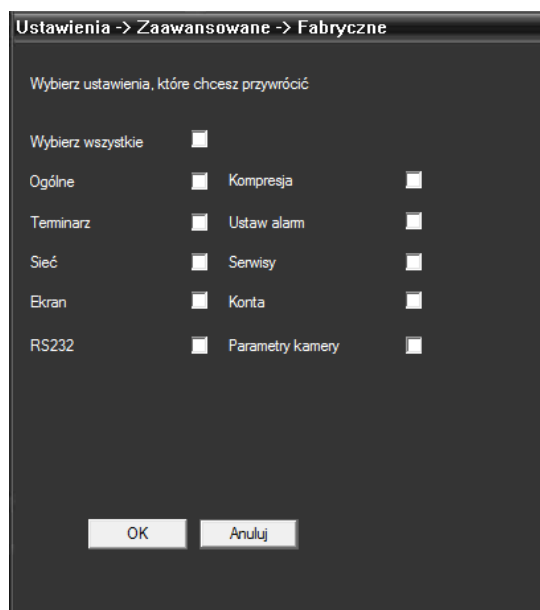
Ustawienia -> Zaawansowane -> Fabryczne

Wybierz ustawienia, które chcesz przywrócić

Wybierz wszystkie

Ogólne

Kompresja

Terminarz

Ustaw alarm

Sieć

Serwisy

Ekran

Konta

RS232

Parametry kamery

OK

Anuluj